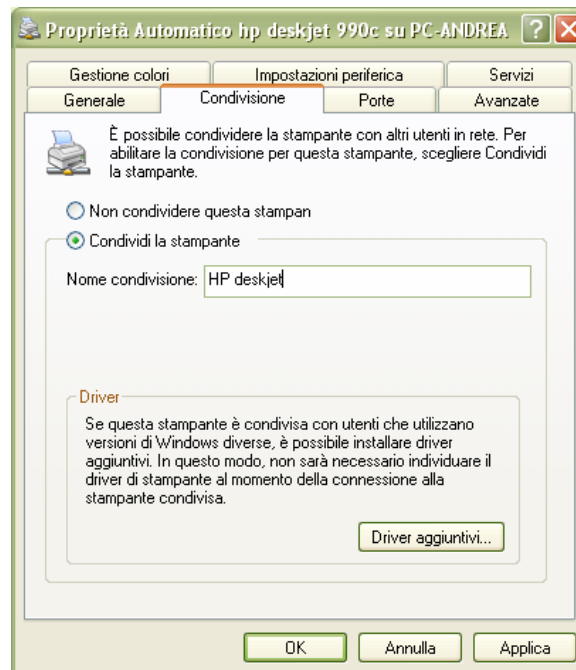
Proprietà Automatico hp deskjet 990c su PC-ANDREA

Gestione colori | Impostazioni periferica | Servizi
Generale | Condivisione | Porte | Avanzate

È possibile condividere la stampante con altri utenti in rete. Per abilitare la condivisione per questa stampante, scegliere Condividi la stampante.

Non condividere questa stampan

Condividi la stampante

Nome condivisione: HP deskjet

Driver

Se questa stampante è condivisa con utenti che utilizzano versioni di Windows diverse, è possibile installare driver aggiuntivi. In questo modo, non sarà necessario individuare il driver di stampante al momento della connessione alla stampante condivisa.

Driver aggiuntivi...

OK | Annulla | Applica